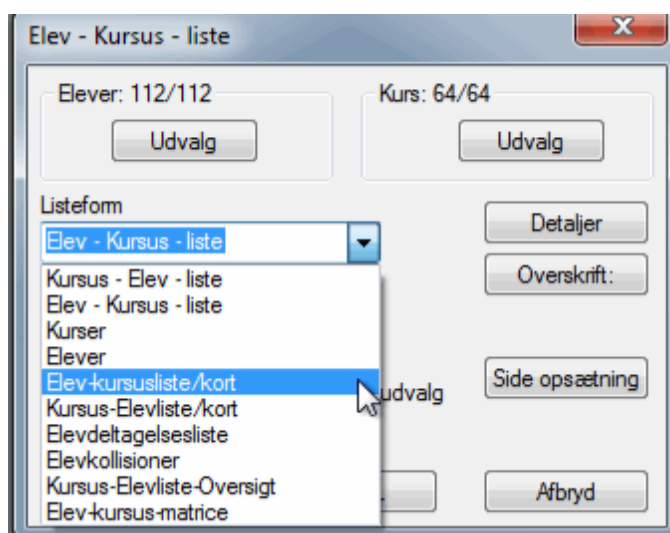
Elev - Kursus - liste

Elever: 112/112

Udvalg

Kurs: 64/64

Udvalg

Listeform

Elev - Kursus - liste

Detaljer

Overskrift:

Kursus - Elev - liste
Elev - Kursus - liste
Kurser
Elever
Elev-kursusliste/kort
Kursus-Elevliste/kort
Elevdeltagelsesliste
Elevkollisioner
Kursus-Elevliste-Oversigt
Elev-kursus-matrice

udvalg

Side opsætning

Afbryd